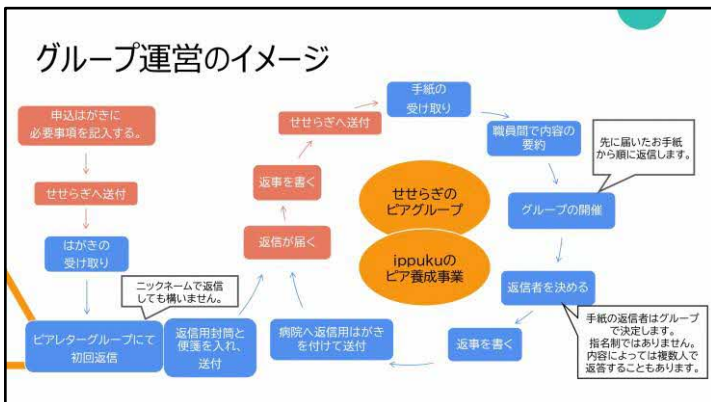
グループ運営のイメージ

申込はがきに必要事項を記入する。

せせらぎへ送付

はがきの受け取り

ピアレターグループにて初回返信

ニックネームで返信しても構いません。

返信用封筒と便箋を入れ、送付

病院へ返信用はがきを付けて送付

返信が届く

返事を書く

せせらぎへ送付

手紙の受け取り

職員間で内容の要約

先に届いたお手紙から順に返信します。

グループの開催

返信者を決める

手紙の返信者はグループで決定します。指名制ではありません。内容によっては複数人で返答することもあります。

返事を書く

せせらぎのピアグループ

ippukuのピア養成事業